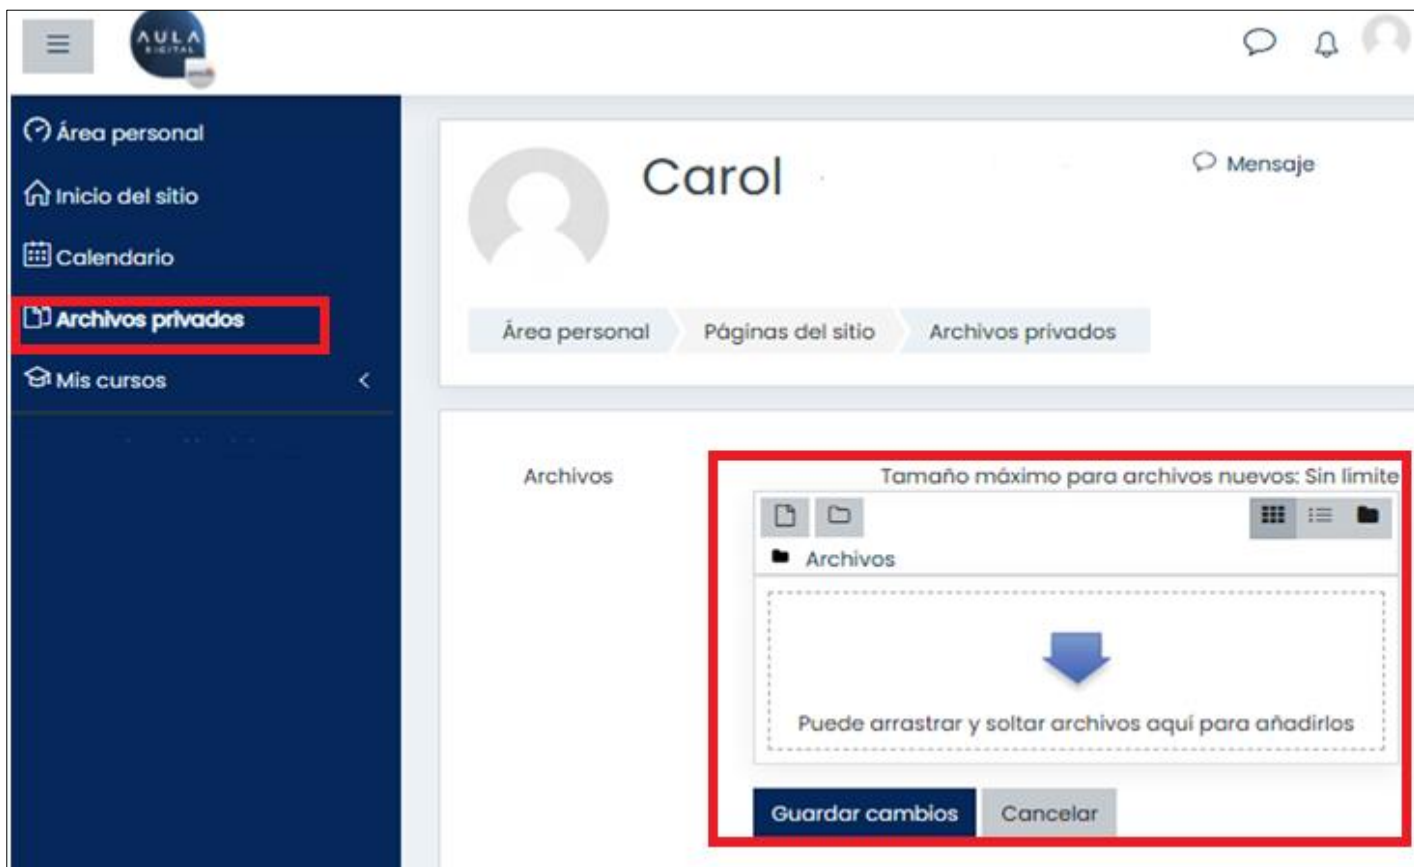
AULA DIGITAL

Área personal
Inicio del sitio
Calendario
Archivos privados
Mis cursos

Carol

Mensaje

Área personal | Páginas del sitio | Archivos privados

Archivos

Tamaño máximo para archivos nuevos: Sin límite

Archivos

Puede arrastrar y soltar archivos aquí para añadirlos

Guardar cambios
Cancelar